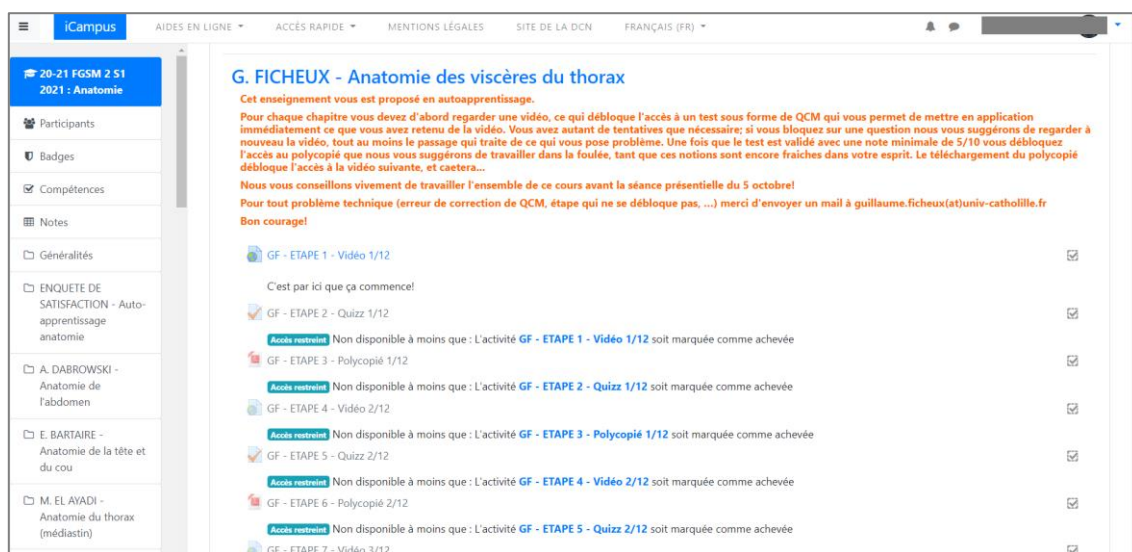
iCampus AIDES EN LIGNE ▾ ACCÈS RAPIDE ▾ MENTIONS LÉGALES SITE DE LA DCN FRANÇAIS (FR) ▾

20-21 FGSM 2 S1 2021 : Anatomie

Participants

Badges

Compétences

Notes

Généralités

ENQUETE DE SATISFACTION - Auto-apprentissage anatomie

A. DABROWSKI - Anatomie de l'abdomen

E. BARTAIRE - Anatomie de la tête et du cou

M. EL AYADI - Anatomie du thorax (médiastin)

G. FICHEUX - Anatomie des viscères du thorax

Cet enseignement vous est proposé en autoapprentissage.

Pour chaque chapitre vous devez d'abord regarder une vidéo, ce qui débloque l'accès à un test sous forme de QCM qui vous permet de mettre en application immédiatement ce que vous avez retenu de la vidéo. Vous avez autant de tentatives que nécessaire; si vous bloquez sur une question nous vous suggérons de regarder à nouveau la vidéo, tout au moins le passage qui traite de ce qui vous pose problème. Une fois que le test est validé avec une note minimale de 5/10 vous débloquez l'accès au polycopié que nous vous suggérons de travailler dans la foulée, tant que ces notions sont encore fraiches dans votre esprit. Le téléchargement du polycopié débloque l'accès à la vidéo suivante, et caetera...

Nous vous conseillons vivement de travailler l'ensemble de ce cours avant la séance présentielle du 5 octobre!

Pour tout problème technique (erreur de correction de QCM, étape qui ne se débloque pas, ...) merci d'envoyer un mail à guillaume.ficheux(at)univ-catholille.fr

Bon courage!

GF - ETAPE 1 - Vidéo 1/12

C'est par ici que ça commence!

GF - ETAPE 2 - Quizz 1/12

Accès restreint Non disponible à moins que : L'activité GF - ETAPE 1 - Vidéo 1/12 soit marquée comme achevée

GF - ETAPE 3 - Polycopié 1/12

Accès restreint Non disponible à moins que : L'activité GF - ETAPE 2 - Quizz 1/12 soit marquée comme achevée

GF - ETAPE 4 - Vidéo 2/12

Accès restreint Non disponible à moins que : L'activité GF - ETAPE 3 - Polycopié 1/12 soit marquée comme achevée

GF - ETAPE 5 - Quizz 2/12

Accès restreint Non disponible à moins que : L'activité GF - ETAPE 4 - Vidéo 2/12 soit marquée comme achevée

GF - ETAPE 6 - Polycopié 2/12

Accès restreint Non disponible à moins que : L'activité GF - ETAPE 5 - Quizz 2/12 soit marquée comme achevée

GF - ETAPE 7 - Vidéo 3/12